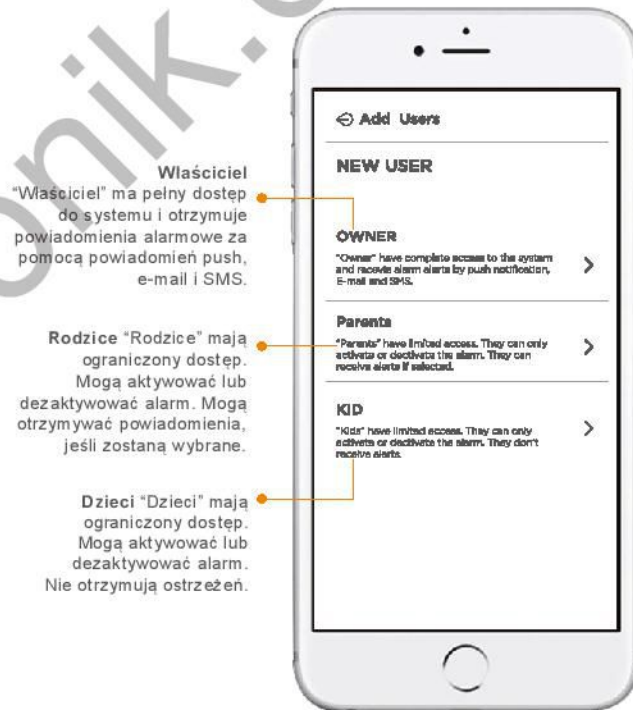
Właściciel
"Właściciel" ma pełny dostęp do systemu i otrzymuje powiadomienia alarmowe za pomocą powiadomień push, e-mail i SMS.

Rodzice "Rodzice" mają ograniczony dostęp. Mogą aktywować lub dezaktywować alarm. Mogą otrzymywać powiadomienia, jeśli zostaną wybrane.

Dzieci "Dzieci" mają ograniczony dostęp. Mogą aktywować lub dezaktywować alarm. Nie otrzymują ostrzeżeń.

Add Users

NEW USER

OWNER
"Owner" have complete access to the system and receive alarm alerts by push notification, E-mail and SMS.

Parents
"Parents" have limited access. They can only activate or deactivate the alarm. They can receive alerts if selected.

KID
"Kids" have limited access. They can only activate or deactivate the alarm. They don't receive alerts.